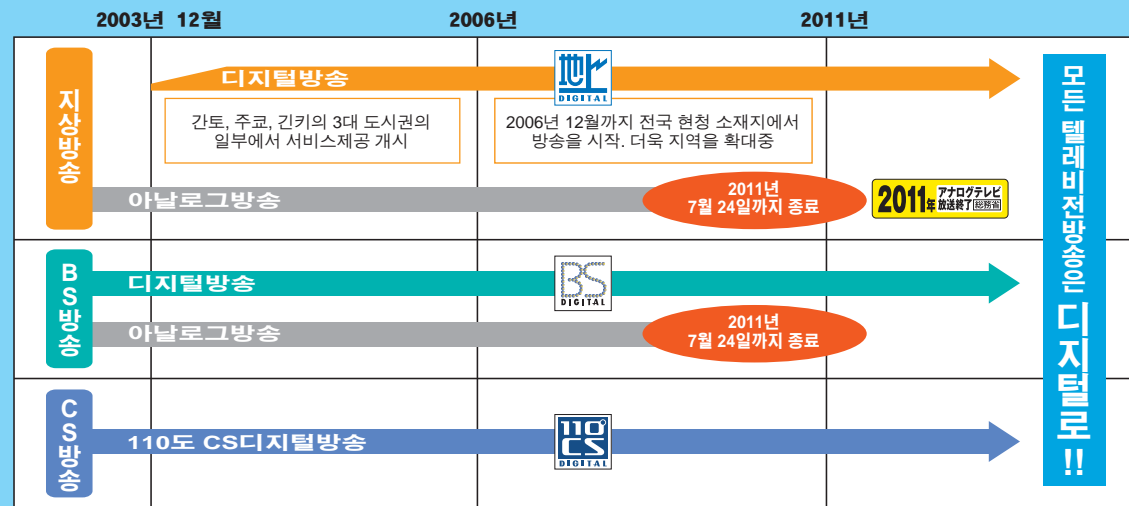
2003년 12월

2006년

2011년

지상방송

디지털방송

地 DIGITAL

간토, 주쿄, 긴키의 3대 도시권의 일부에서 서비스제공 개시

2006년 12월까지 전국 현청 소재지에서 방송을 시작. 더욱 지역을 확대중

아날로그방송

2011년 7월 24일까지 종료

2011年 アナログテレビ放送終了 総務省

BS방송

디지털방송

BS DIGITAL

아날로그방송

2011년 7월 24일까지 종료

CS방송

110도 CS디지털방송

110° CS DIGITAL

모든 텔레비전방송은 디지털로!!